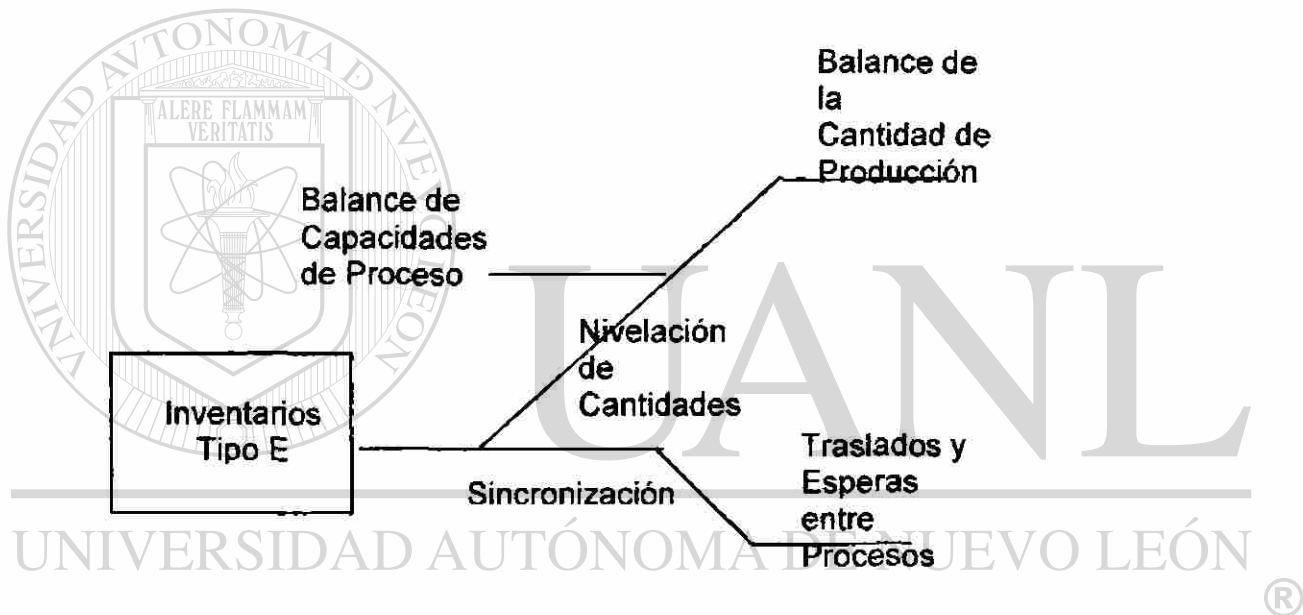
UNIVERSIDAD AUTÓNOMA DE NUEVO LEÓN
ALERE FLAMMAM VERITATIS

Balance de la Cantidad de Producción

Balance de Capacidades de Proceso

Nivelación de Cantidades

Inventarios Tipo E

Traslados y Esperas entre Procesos

Sincronización

UANL
UNIVERSIDAD AUTÓNOMA DE NUEVO LEÓN
®